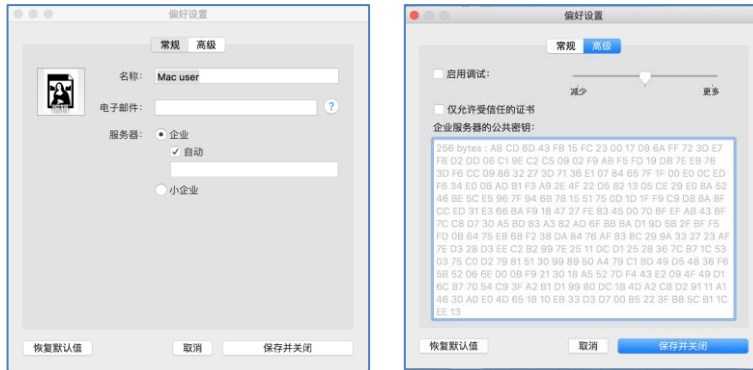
偏好设置

常规 高级

名称: Mac user

电子邮件: ?

服务器: 企业

✓ 自动

小企业

恢复默认值 取消 保存并关闭

偏好设置

常规 高级

启用调试:

减少 更多

仅允许受信任的证书

企业服务器的公共密钥:

256 bytes : A8 CD 6D 43 FB 15 FC 23 00 17 09 6A FF 72 3D E7 F8 D2 DD 06 C1 9E C2 C5 09 02 F9 A8 F5 FD 19 DB 7E EB 78 3D F6 CC 09 86 32 27 3D 71 36 E1 07 B4 65 7F 1F 00 E0 0C ED F6 34 E0 0B AD B1 F3 A9 2E 4F 22 D5 82 13 05 CE 29 E0 8A 52 46 BE 5C E5 96 7F 94 6B 78 15 51 75 0D 1D 1F F9 C9 D8 8A 8F CC ED 31 E3 66 BA F9 18 47 27 FE B3 45 00 70 BF EF A8 43 8F 7C C8 D7 30 A5 BD 83 A3 82 AD 6F 8B BA D1 9D 5B 2F BF F5 FD 08 64 75 EB 6B F2 3B DA B4 76 AF 83 8C 29 9A 33 27 23 AF 7E D3 28 D3 EE C2 B2 99 7E 25 11 0C D1 25 28 36 7C B7 1C 53 03 75 C0 D2 79 81 51 30 99 89 50 A4 79 C1 8D 49 D5 48 36 F6 5B 52 06 6E 00 0B F9 21 30 18 A5 52 7D F4 43 E2 09 4F 49 D1 6C B7 70 54 C9 3F A2 B1 D1 99 80 DC 18 4D A2 CB D2 91 11 A1 46 30 A0 E0 4D 65 18 10 EB 33 D3 D7 00 85 22 3F B8 5C B1 1C EE 13

恢复默认值 取消 保存并关闭